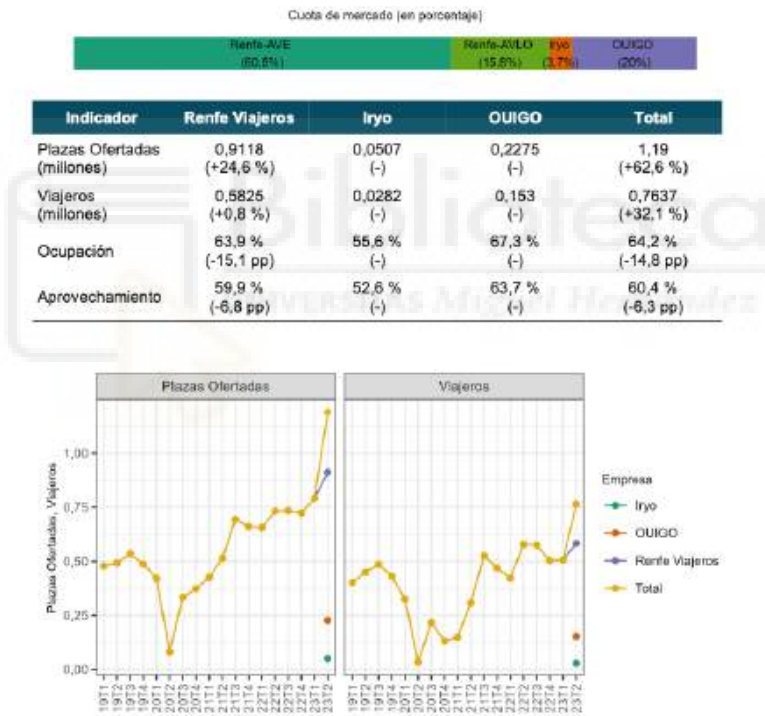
Cuota de mercado (en porcentaje)

Renfe-AVE (60,6%) | Renfe-AVLO (15,6%) | Iryo (3,7%) | OUIGO (20%)

| Indicador | Renfe Viajeros | Iryo | OUIGO | Total |
|---|---|---|---|---|
| Plazas Ofertadas (millones) | 0,9118 (+24,6 %) | 0,0507 (-) | 0,2275 (-) | 1,19 (+62,6 %) |
| Viajeros (millones) | 0,5825 (+0,8 %) | 0,0282 (-) | 0,153 (-) | 0,7637 (+32,1 %) |
| Ocupación | 63,9 % (-15,1 pp) | 55,6 % (-) | 67,3 % (-) | 64,2 % (-14,8 pp) |
| Aprovechamiento | 59,9 % (-6,8 pp) | 52,6 % (-) | 63,7 % (-) | 60,4 % (-6,3 pp) |

Plazas Ofertadas

Viajeros

Plazas Ofertadas, Viajeros

1,00
0,75
0,50
0,25
0,00

19T1 19T2 19T3 19T4 20T1 20T2 20T3 20T4 21T1 21T2 21T3 21T4 22T1 22T2 22T3 22T4 23T1 23T2

19T1 19T2 19T3 19T4 20T1 20T2 20T3 20T4 21T1 21T2 21T3 21T4 22T1 22T2 22T3 22T4 23T1 23T2

Empresa
Iryo
OUIGO
Renfe Viajeros
Total

Biblioteca Universitas Miguel Hernández